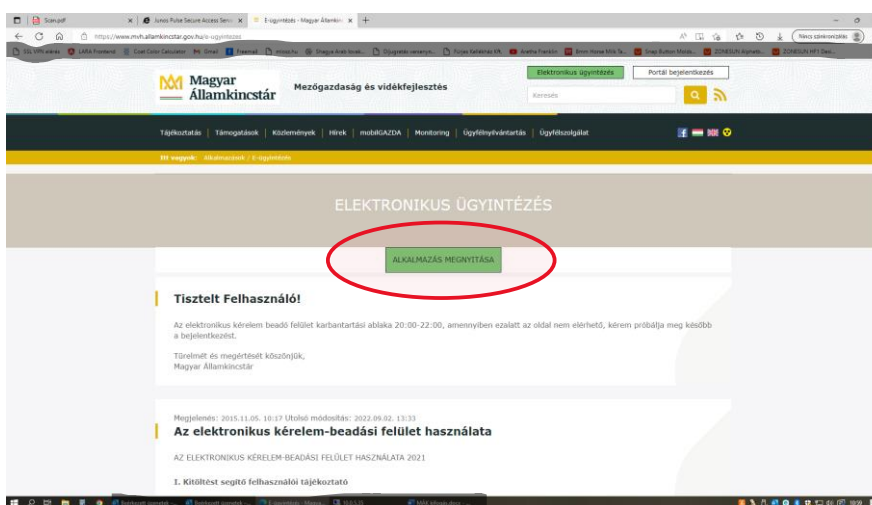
Scan.pdf
Junos Pulse Secure Access Servi
E-ügyintézés - Magyar Államkin
https://www.mvh.allamkincstar.gov.hu/e-ugyintezes
Nincs szinkronizálás

Magyar Államkincstár
Mezőgazdaság és vidékfejlesztés
Elektronikus ügyintézés
Portál bejelentkezés
Keresés

Tájékoztatás | Támogatások | Közlemények | Hírek | mobilGAZDA | Monitoring | Ügyfélnyilvántartás | Ügyfélszolgálat

Itt vagyok: Alkalmazások / E-ügyintézés

ELEKTRONIKUS ÜGYINTÉZÉS

ALKALMAZÁS MEGNYITÁSA

Tisztelt Felhasználó!

Az elektronikus kérelem beadó felület karbantartási ablaka 20:00-22:00, amennyiben ezalatt az oldal nem elérhető, kérem próbálja meg később a bejelentkezést.

Türelmét és megértését köszönjük,
Magyar Államkincstár

Megjelenés: 2015.11.05. 10:17 Utolsó módosítás: 2022.09.02. 13:33

Az elektronikus kérelem-beadási felület használata

AZ ELEKTRONIKUS KÉRELEM-BEADÁSI FELÜLET HASZNÁLATA 2021

I. Kitöltést segítő felhasználói tájékoztató